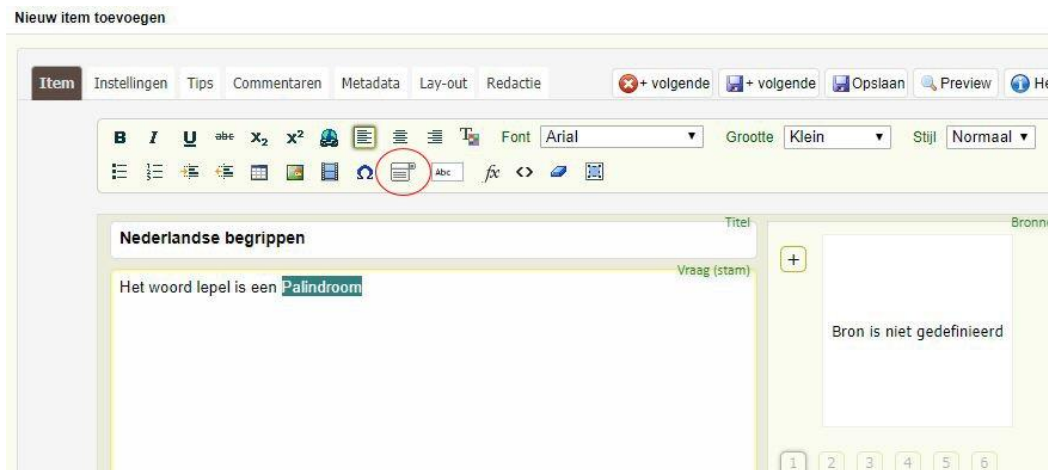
Nieuw item toevoegen

Item Instellingen Tips Commentaren Metadata Lay-out Redactie

+ volgende + volgende Opslaan Preview He

B I U abc $x_2$ $x^2$ Font Arial Grootte Klein Stijl Normaal

Abc $fx$ <>

Titel

Nederlandse begrippen

Vraag (stam)

Het woord lepel is een Palindroom

Bronn

+

Bron is niet gedefinieerd

1 2 3 4 5 6